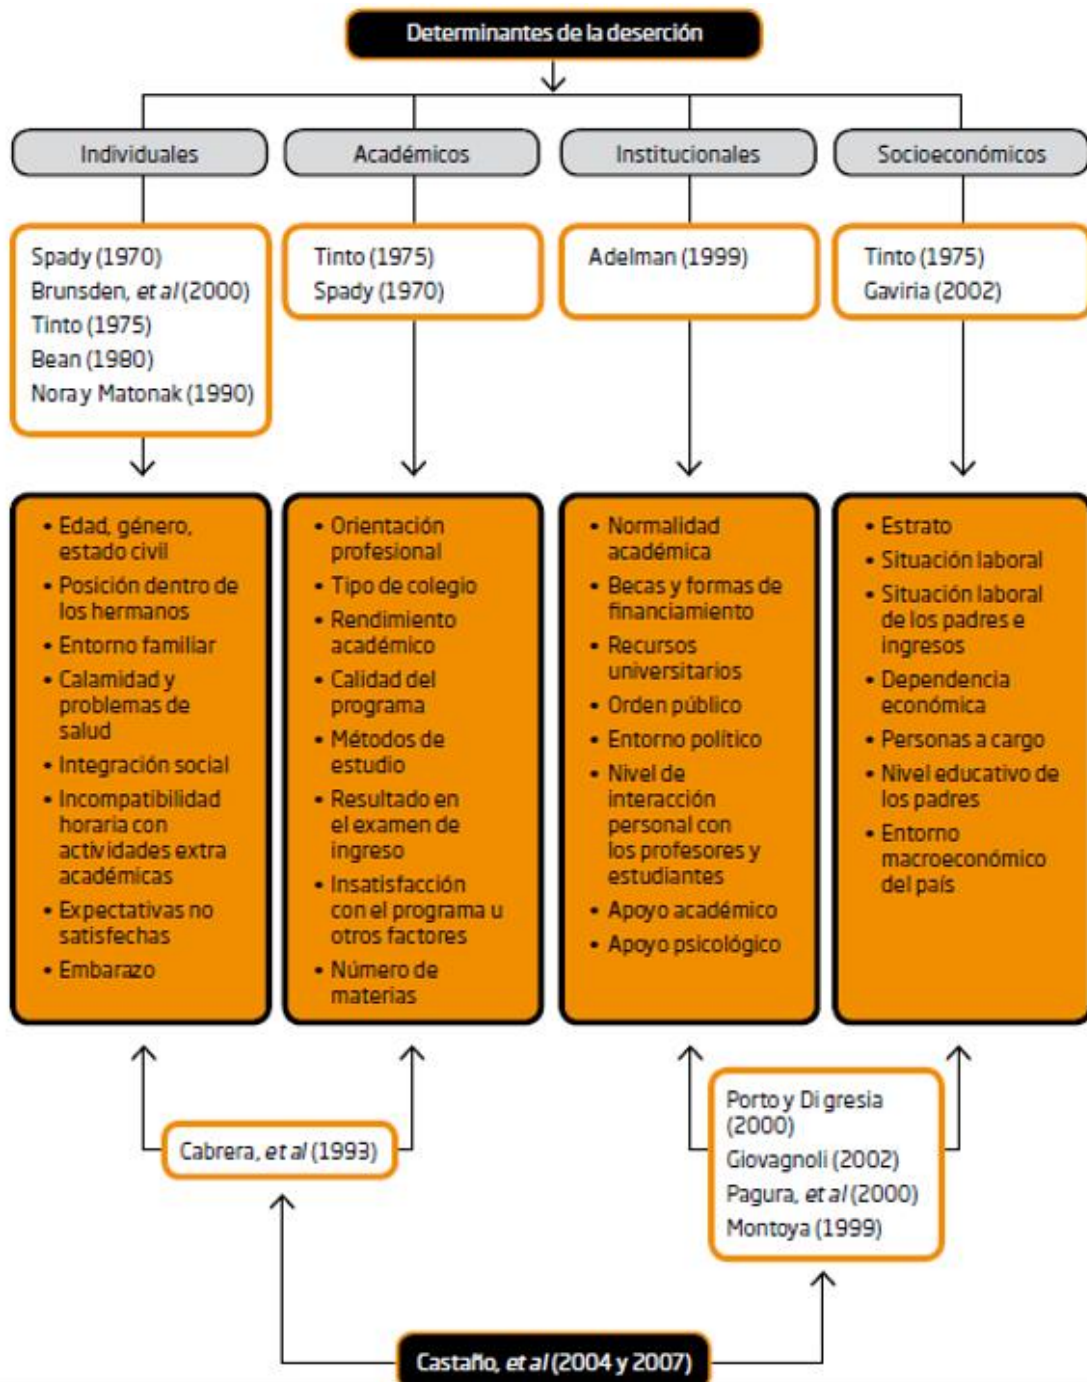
Determinantes de la deserción

Individuales

Spady (1970)
Brunsden, et al (2000)
Tinto (1975)
Bean (1980)
Nora y Matonak (1990)

• Edad, género, estado civil
• Posición dentro de los hermanos
• Entorno familiar
• Calamidad y problemas de salud
• Integración social
• Incompatibilidad horaria con actividades extra académicas
• Expectativas no satisfechas
• Embarazo

Académicos

Tinto (1975)
Spady (1970)

• Orientación profesional
• Tipo de colegio
• Rendimiento académico
• Calidad del programa
• Métodos de estudio
• Resultado en el examen de ingreso
• Insatisfacción con el programa u otros factores
• Número de materias

Institucionales

Adelman (1999)

• Normalidad académica
• Becas y formas de financiamiento
• Recursos universitarios
• Orden público
• Entorno político
• Nivel de interacción personal con los profesores y estudiantes
• Apoyo académico
• Apoyo psicológico

Socioeconómicos

Tinto (1975)
Gaviria (2002)

• Estrato
• Situación laboral
• Situación laboral de los padres e ingresos
• Dependencia económica
• Personas a cargo
• Nivel educativo de los padres
• Entorno macroeconómico del país

Cabrera, et al (1993)

Porto y Di gresia (2000)
Giovagnoli (2002)
Pagura, et al (2000)
Montoya (1999)

Castaño, et al (2004 y 2007)